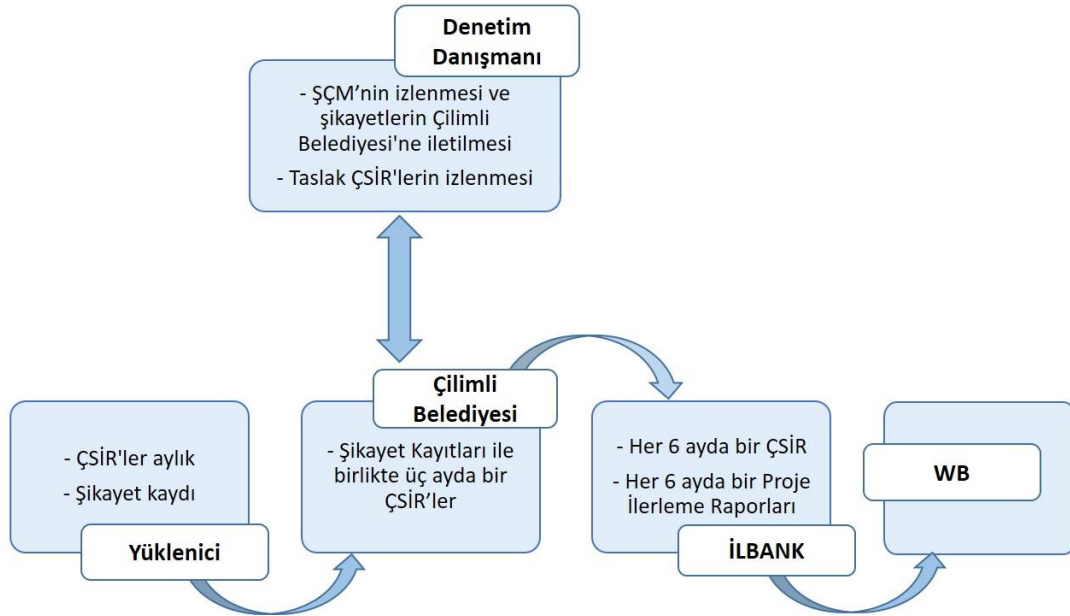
Denetim Danışmanı

- ŞÇM'nin izlenmesi ve şikayetlerin Çilimli Belediyesi'ne iletilmesi

- Taslak ÇSİR'lerin izlenmesi

- ÇSİR'ler aylık

- Şikayet kaydı

Yüklenici

Çilimli Belediyesi

- Şikayet Kayıtları ile birlikte üç ayda bir ÇSİR'ler

- Her 6 ayda bir ÇSİR

- Her 6 ayda bir Proje İlerleme Raporları

İLBANK

WB